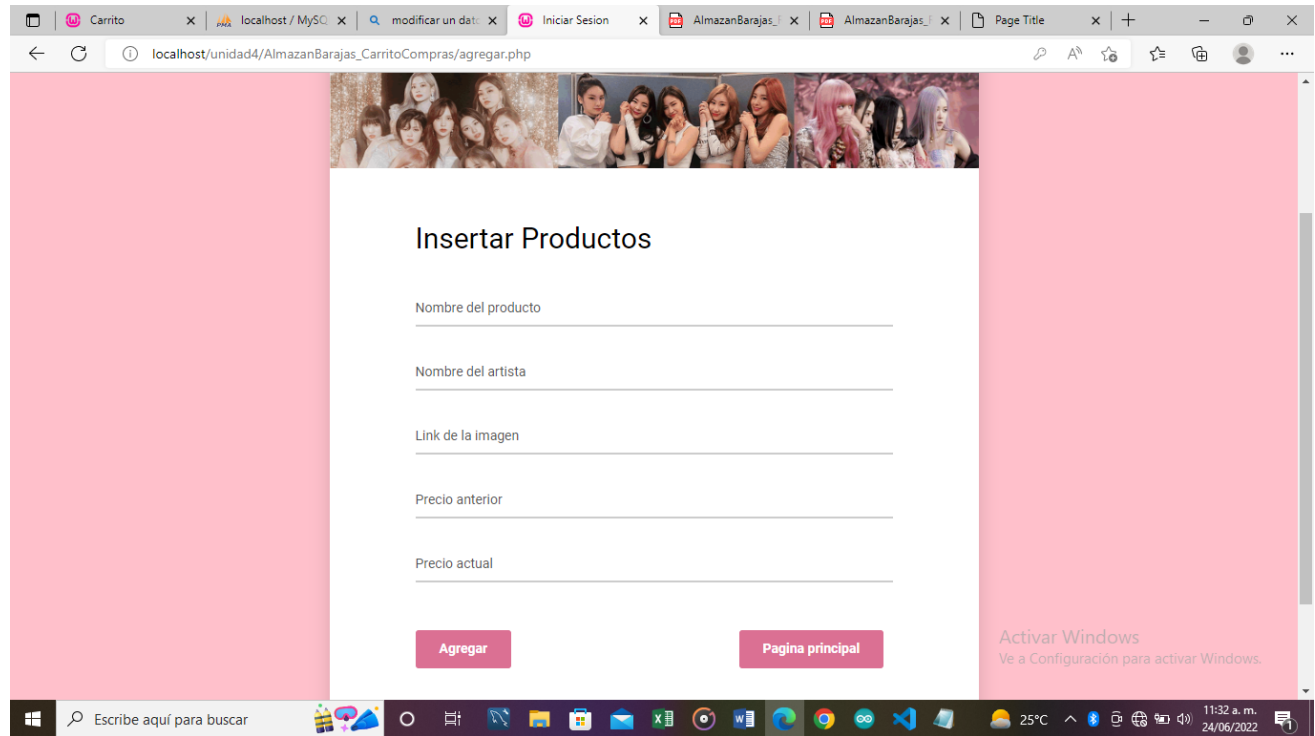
Carrito
localhost / MySQ
modificar un dat
Iniciar Sesion
AlmazanBarajas_
AlmazanBarajas_
Page Title

localhost/unidad4/AlmazanBarajas_CarritoCompras/agregar.php

Insertar Productos

Nombre del producto

Nombre del artista

Link de la imagen

Precio anterior

Precio actual

Agregar

Pagina principal

Activar Windows
Ve a Configuración para activar Windows.

Escribe aquí para buscar

25°C

11:32 a. m.
24/06/2022

1